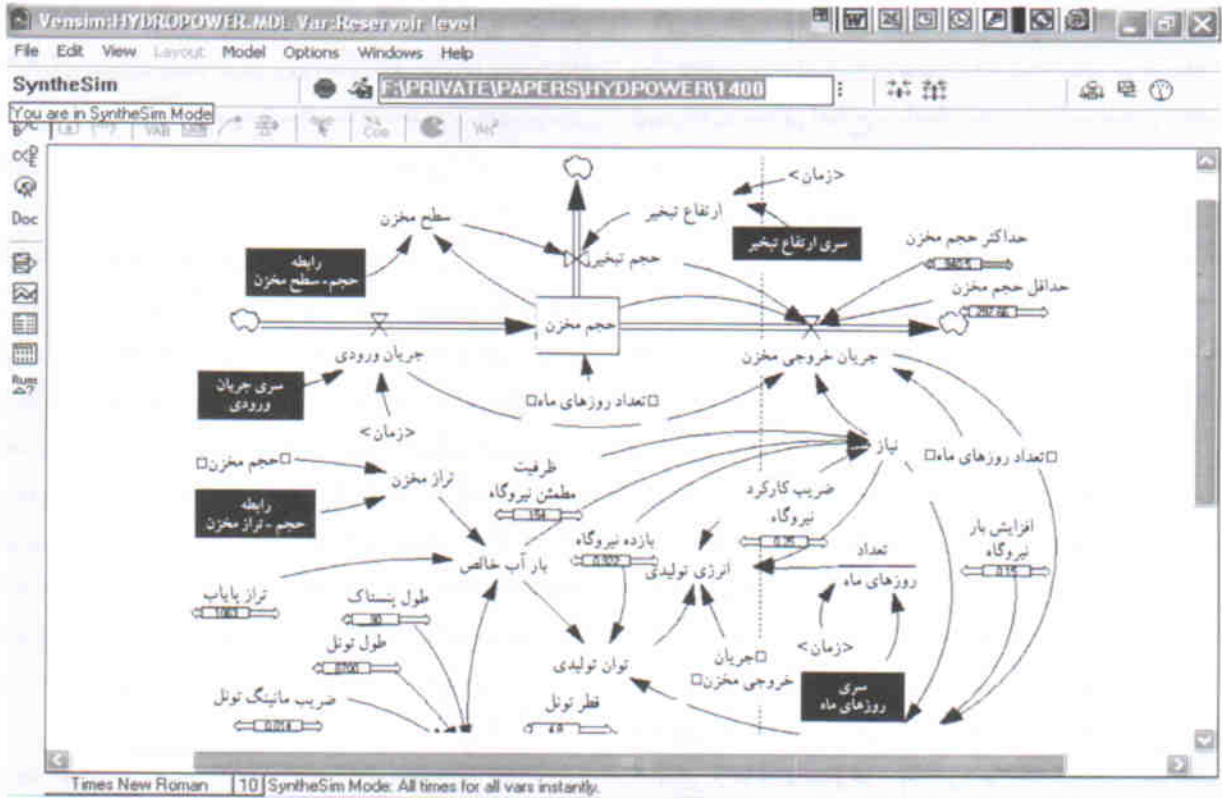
Vensim:HYDROPOWER.MDL Var:Reservoir level

File Edit View Layout Model Options Windows Help

SyntheSim

F:\PRIVATE\PAPERS\HYDPOWER\1400

You are in SyntheSim Mode

Doc

Runs

<زمان>

ارتفاع تبخیر

سطح مخزن

حجم تبخیر

سری ارتفاع تبخیر

حداکثر حجم مخزن

رابطه حجم- سطح مخزن

حداقل حجم مخزن

حجم مخزن

جریان ورودی

جریان خروجی مخزن

سری جریان ورودی

تعداد روزهای ماه

<زمان>

نیاز

تعداد روزهای ماه

حجم مخزن

تراز مخزن

ظرفیت مطمئن نیروگاه

ضریب کارکرد نیروگاه

رابطه حجم - تراز مخزن

افزایش بار نیروگاه

بازده نیروگاه

تعداد روزهای ماه

بار آب خالص

انرژی تولیدی

تراز پایاب

طول پنستاک

طول تونل

<زمان>

جریان خروجی مخزن

توان تولیدی

ضریب مانینگ تونل

قطر تونل

سری روزهای ماه

Times New Roman 10 SyntheSim Mode: All times for all vars instantly.